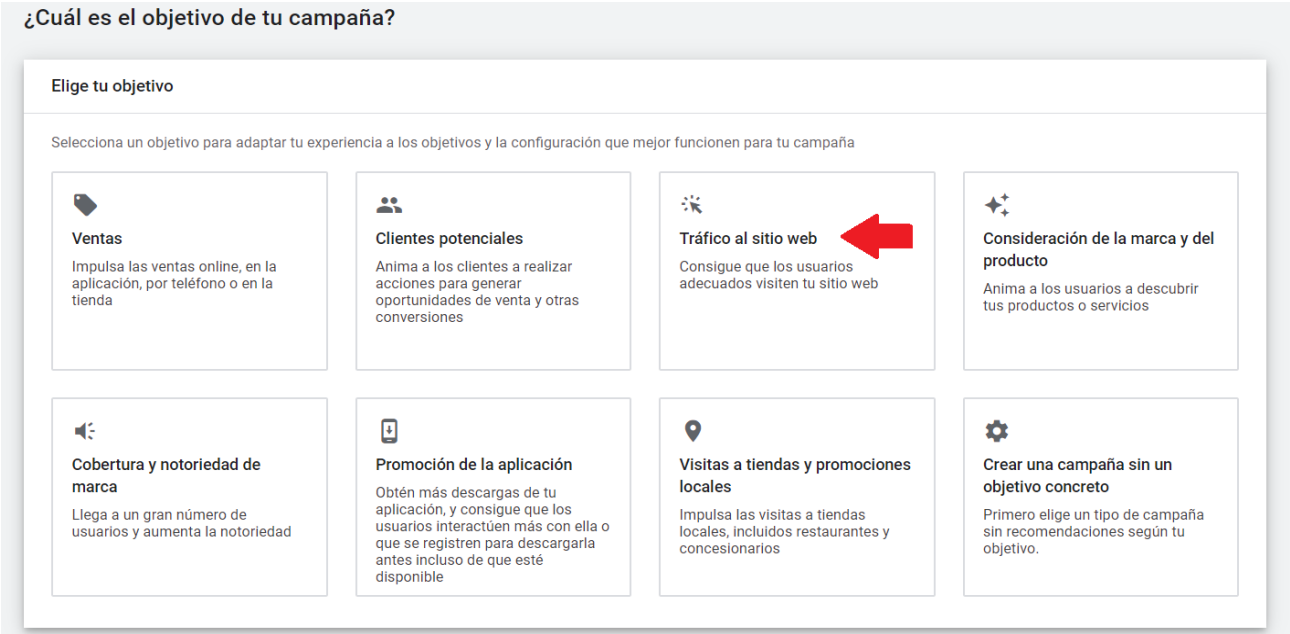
¿Cuál es el objetivo de tu campaña?

Elige tu objetivo

Selecciona un objetivo para adaptar tu experiencia a los objetivos y la configuración que mejor funcionen para tu campaña

Ventas
Impulsa las ventas online, en la aplicación, por teléfono o en la tienda

Clientes potenciales
Anima a los clientes a realizar acciones para generar oportunidades de venta y otras conversiones

Tráfico al sitio web
Consigue que los usuarios adecuados visiten tu sitio web

Consideración de la marca y del producto
Anima a los usuarios a descubrir tus productos o servicios

Cobertura y notoriedad de marca
Llega a un gran número de usuarios y aumenta la notoriedad

Promoción de la aplicación
Obtén más descargas de tu aplicación, y consigue que los usuarios interactúen más con ella o que se registren para descargarla antes incluso de que esté disponible

Visitas a tiendas y promociones locales
Impulsa las visitas a tiendas locales, incluidos restaurantes y concesionarios

Crear una campaña sin un objetivo concreto
Primero elige un tipo de campaña sin recomendaciones según tu objetivo.